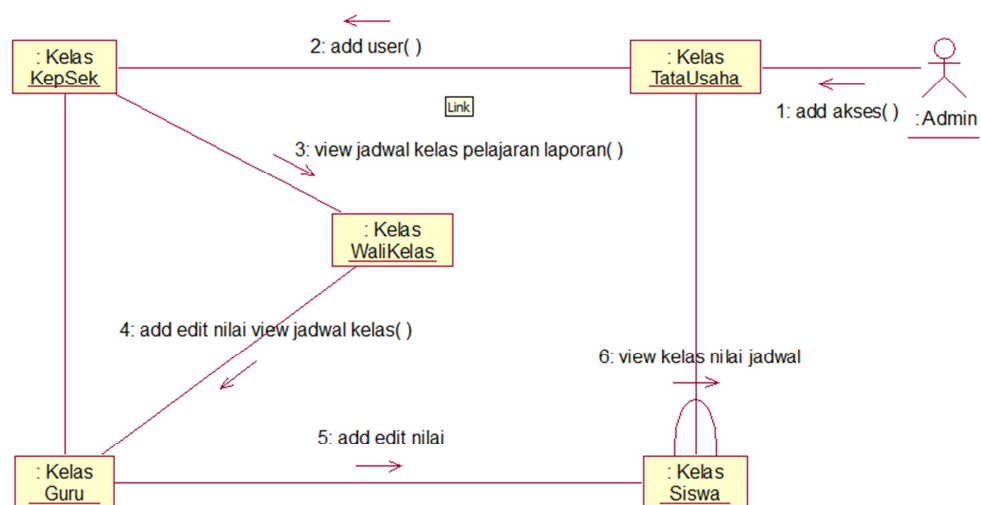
: Kelas
KepSek

2: add user( )

: Kelas
TataUsaha

: Admin

1: add akses( )

Link

3: view jadwal kelas pelajaran laporan( )

: Kelas
WaliKelas

4: add edit nilai view jadwal kelas( )

6: view kelas nilai jadwal

5: add edit nilai

: Kelas
Guru

: Kelas
Siswa